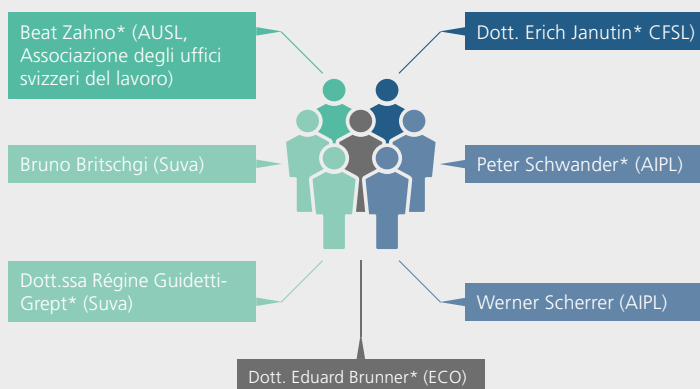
Beat Zahno* (AUSL, Associazione degli uffici svizzeri del lavoro)

Dott. Erich Janutin* CFSL)

Bruno Britschgi (Suva)

Peter Schwander* (AIPL)

Dott.ssa Régine Guidetti-Grept* (Suva)

Werner Scherrer (AIPL)

Dott. Eduard Brunner* (ECO)